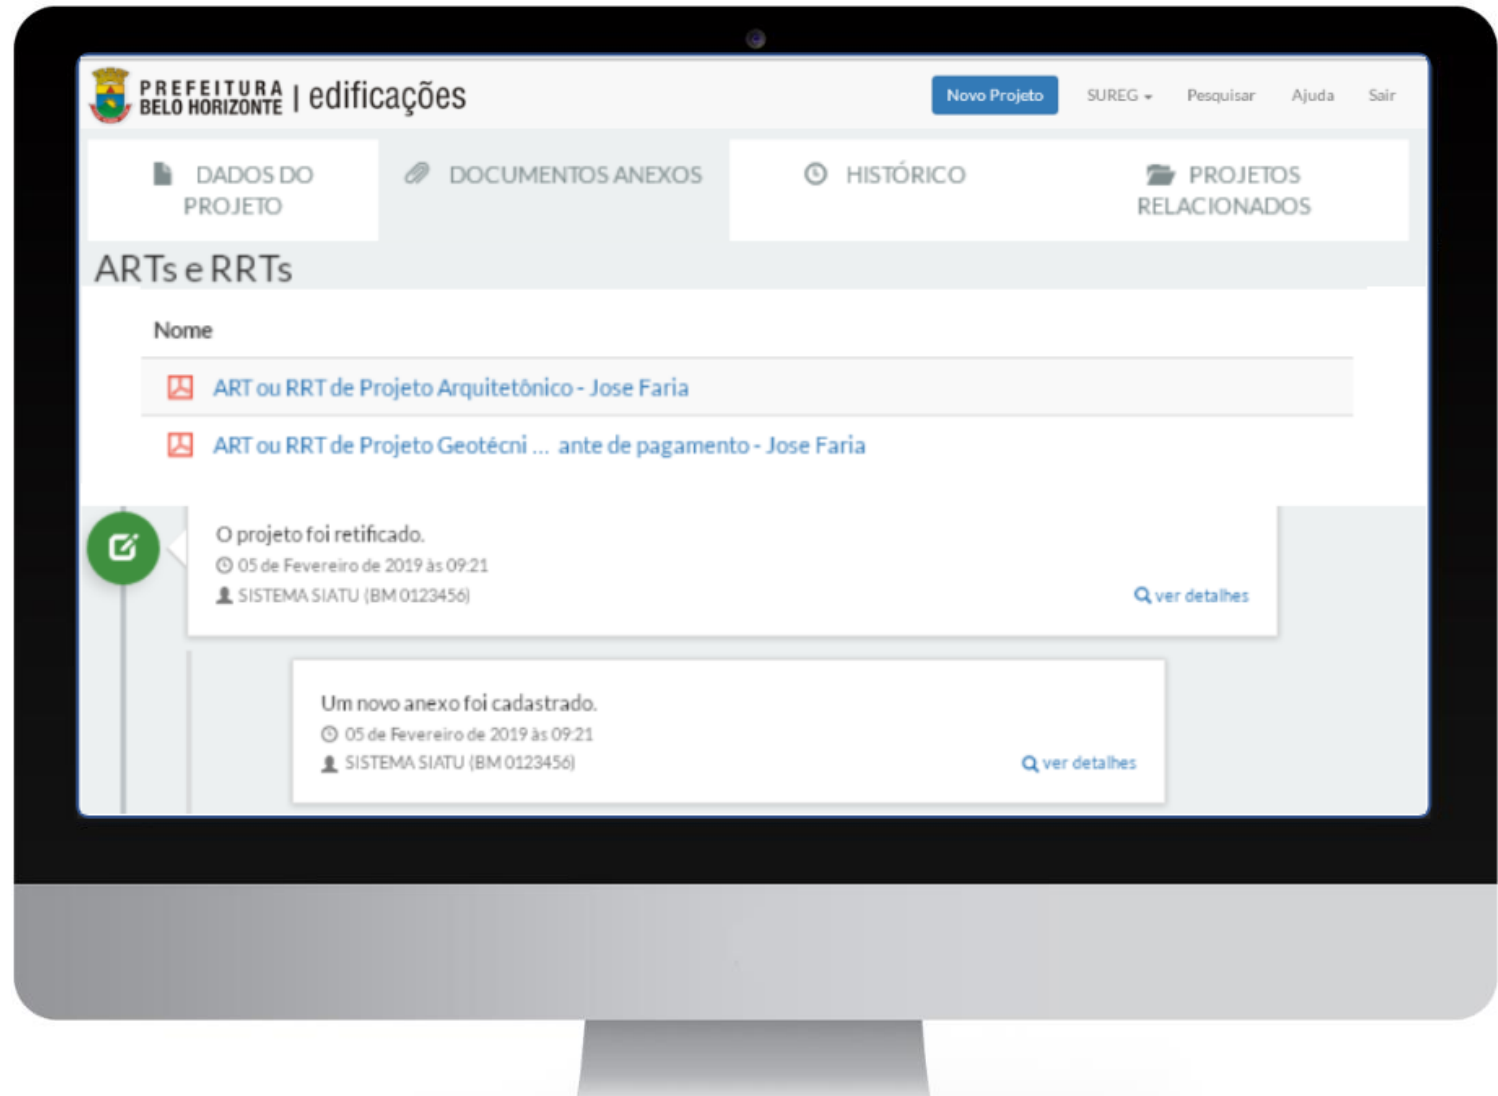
PREFEITURA BELO HORIZONTE | edificações

Novo Projeto SUREG Pesquisar Ajuda Sair

DADOS DO PROJETO

DOCUMENTOS ANEXOS

HISTÓRICO

PROJETOS RELACIONADOS

ARTs e RRTs

Nome

ART ou RRT de Projeto Arquitetônico - Jose Faria

ART ou RRT de Projeto Geotécni ... ante de pagamento - Jose Faria

O projeto foi retificado.
05 de Fevereiro de 2019 às 09:21
SISTEMA SIATU (BM 0123456)
ver detalhes

Um novo anexo foi cadastrado.
05 de Fevereiro de 2019 às 09:21
SISTEMA SIATU (BM 0123456)
ver detalhes